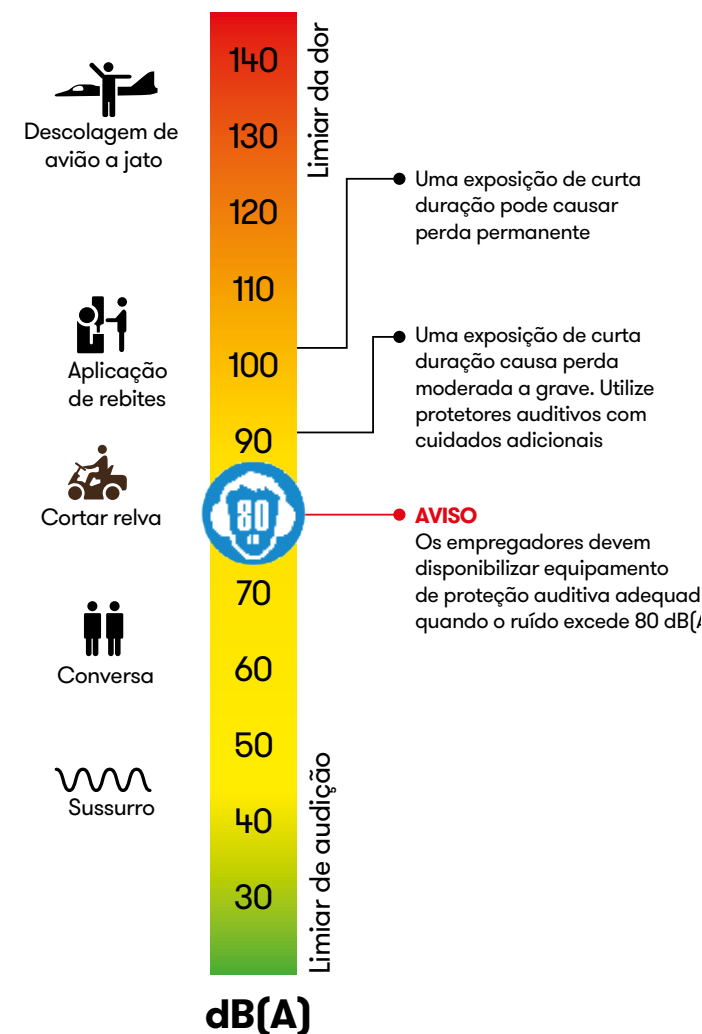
Descolagem de avião a jato

Aplicação de rebites

Cortar relva

Conversa

Sussurro

140
130
120
110
100
90
80
70
60
50
40
30

Limiar da dor

Limiar de audição

dB(A)

Uma exposição de curta duração pode causar perda permanente

Uma exposição de curta duração causa perda moderada a grave. Utilize protetores auditivos com cuidados adicionais

AVISO
Os empregadores devem disponibilizar equipamento de proteção auditiva adequad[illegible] quando o ruído excede 80 dB([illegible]